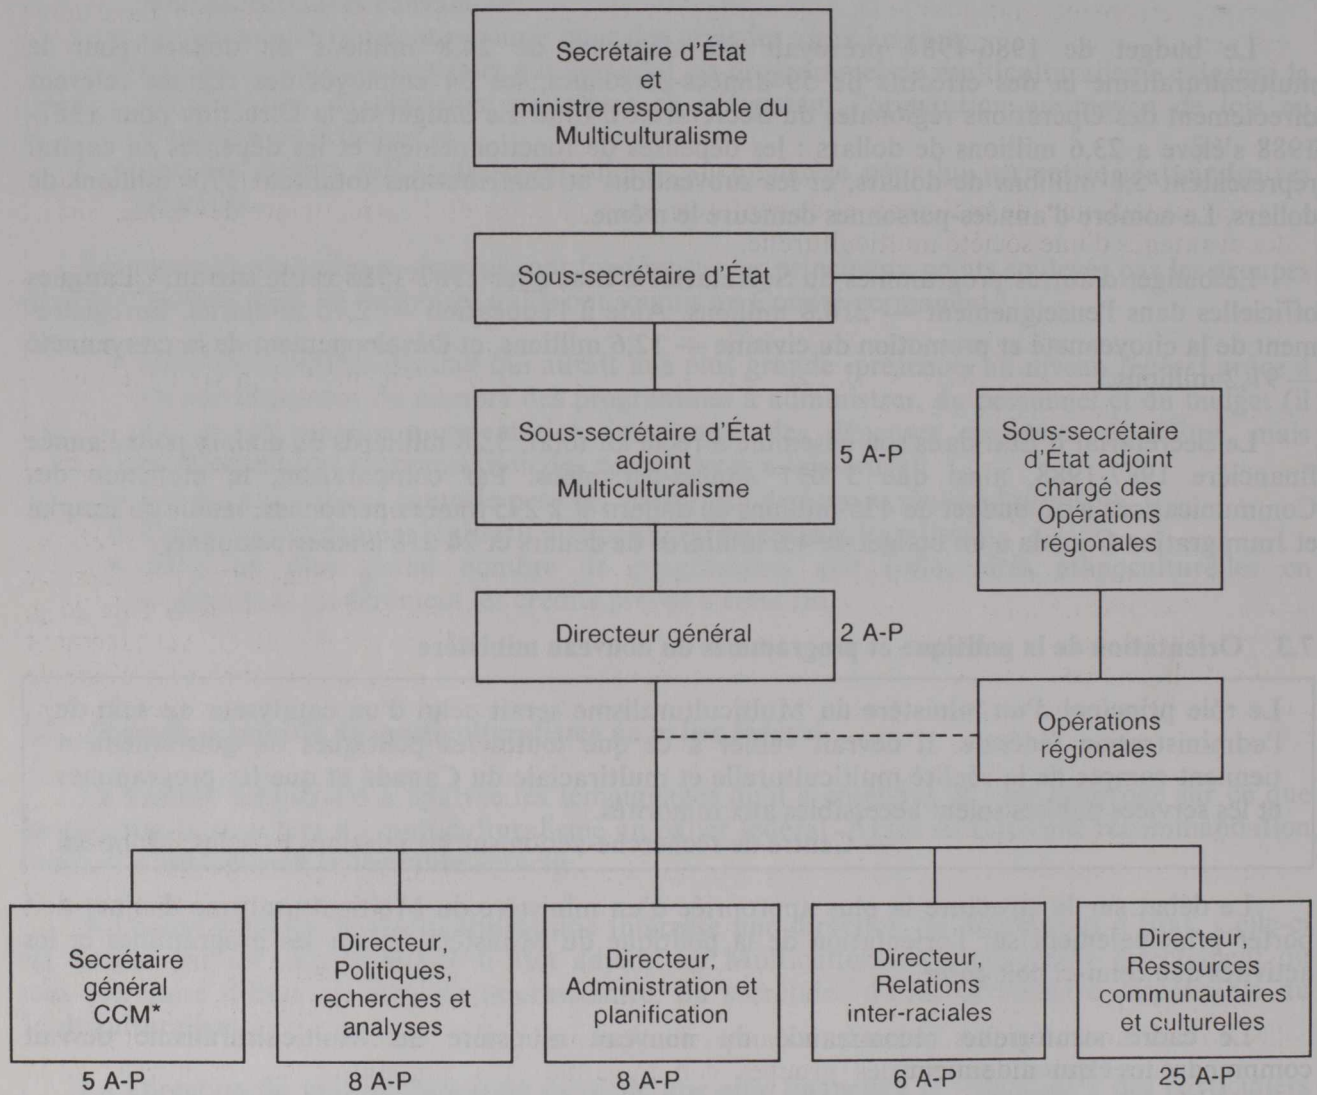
Secrétaire d'État et ministre responsable du Multiculturalisme

Sous-secrétaire d'État

Sous-secrétaire d'État adjoint Multiculturalisme

5 A-P

Sous-secrétaire d'État adjoint chargé des Opérations régionales

Directeur général

2 A-P

Opérations régionales

Secrétaire général CCM*

5 A-P

Directeur, Politiques, recherches et analyses

8 A-P

Directeur, Administration et planification

8 A-P

Directeur, Relations inter-raciales

6 A-P

Directeur, Ressources communautaires et culturelles

25 A-P